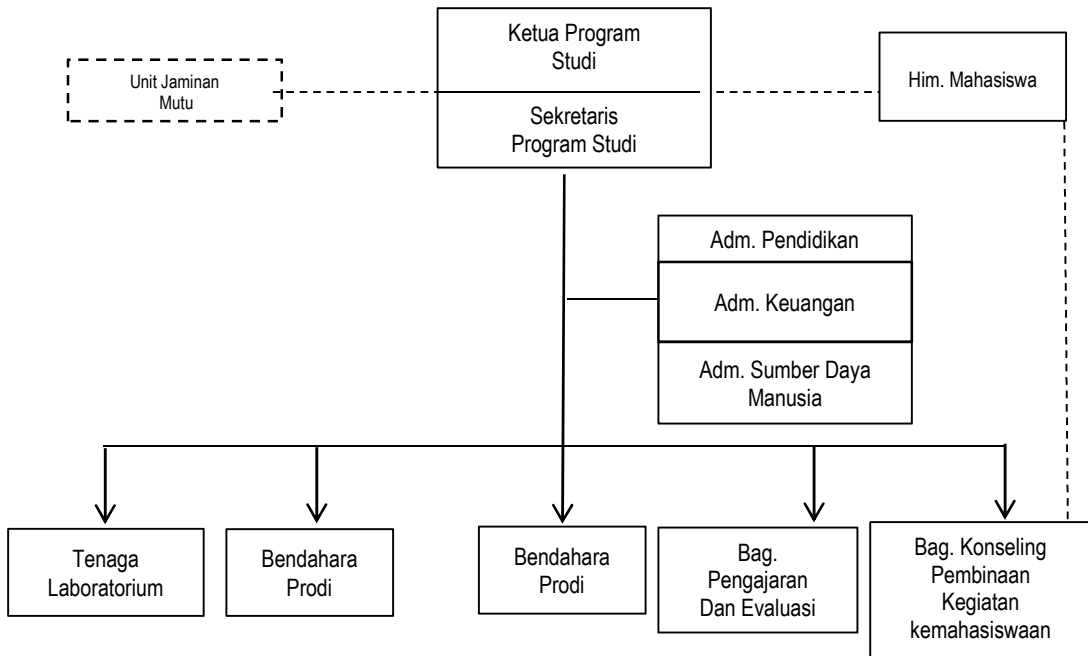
Ketua Program Studi

Sekretaris Program Studi

Unit Jaminan Mutu

Him. Mahasiswa

Adm. Pendidikan

Adm. Keuangan

Adm. Sumber Daya Manusia

Tenaga Laboratorium

Bendahara Prodi

Bendahara Prodi

Bag. Pengajaran Dan Evaluasi

Bag. Konseling Pembinaan Kegiatan kemahasiswaan